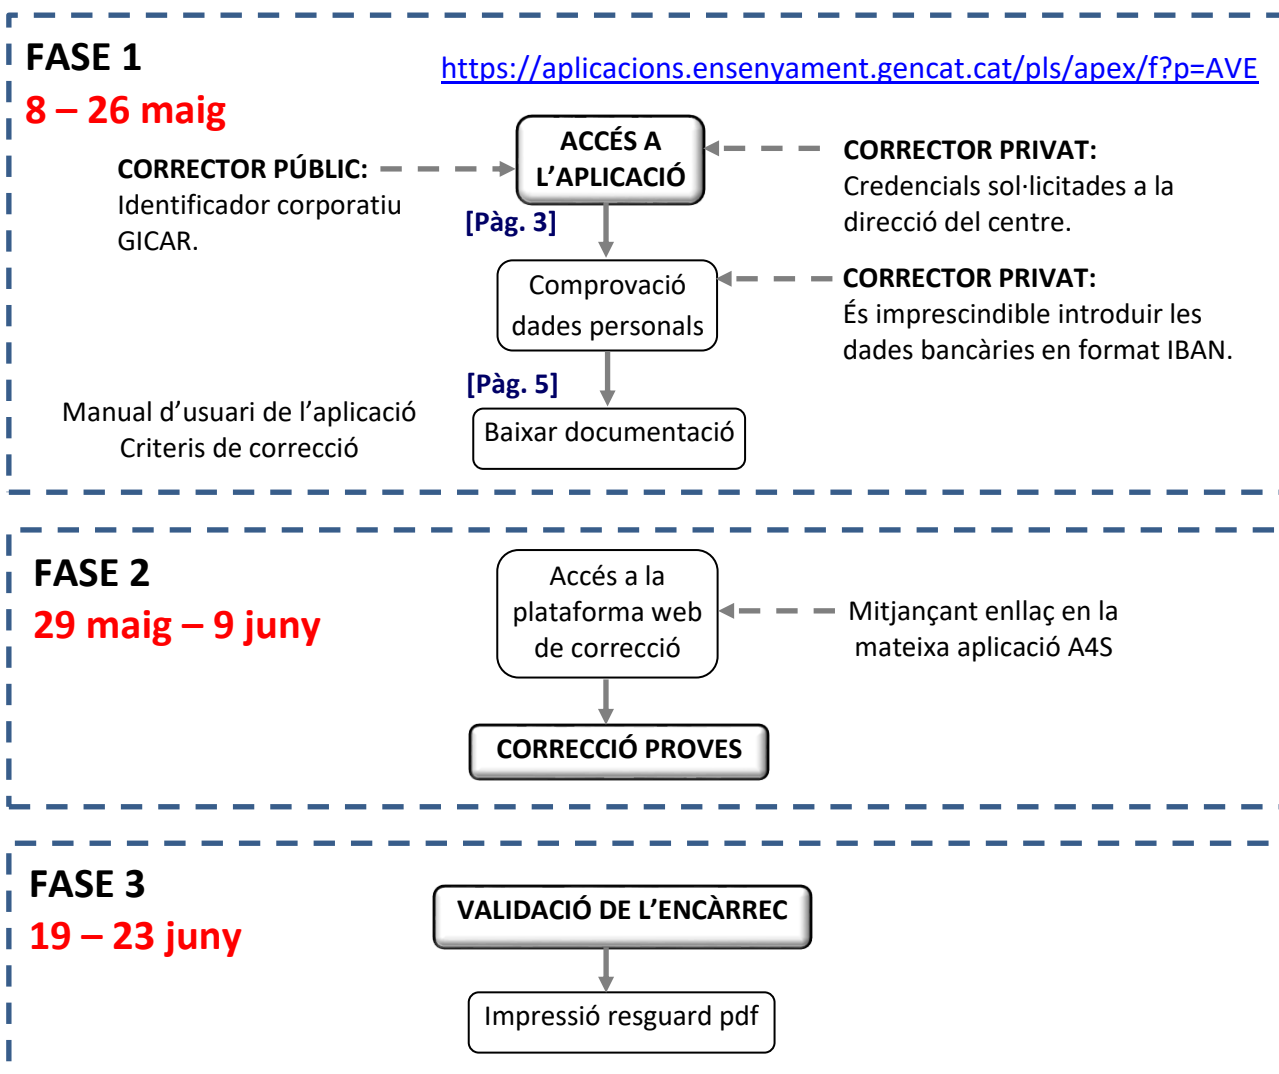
FASE 1
8 – 26 maig

https://aplicacions.ensenyament.gencat.cat/pls/apex/f?p=AVE

CORRECTOR PÚBLIC: Identificador corporatiu GICAR.

ACCÉS A L'APLICACIÓ

CORRECTOR PRIVAT: Credencials sol·licitades a la direcció del centre.

[Pàg. 3]

Comprovació dades personals

CORRECTOR PRIVAT: És imprescindible introduir les dades bancàries en format IBAN.

[Pàg. 5]

Manual d'usuari de l'aplicació
Criteris de correcció

Baixar documentació

FASE 2
29 maig – 9 juny

Accés a la plataforma web de correcció

Mitjançant enllaç en la mateixa aplicació A4S

CORRECCIÓ PROVES

FASE 3
19 – 23 juny

VALIDACIÓ DE L'ENCÀRREC

Impressió resguard pdf